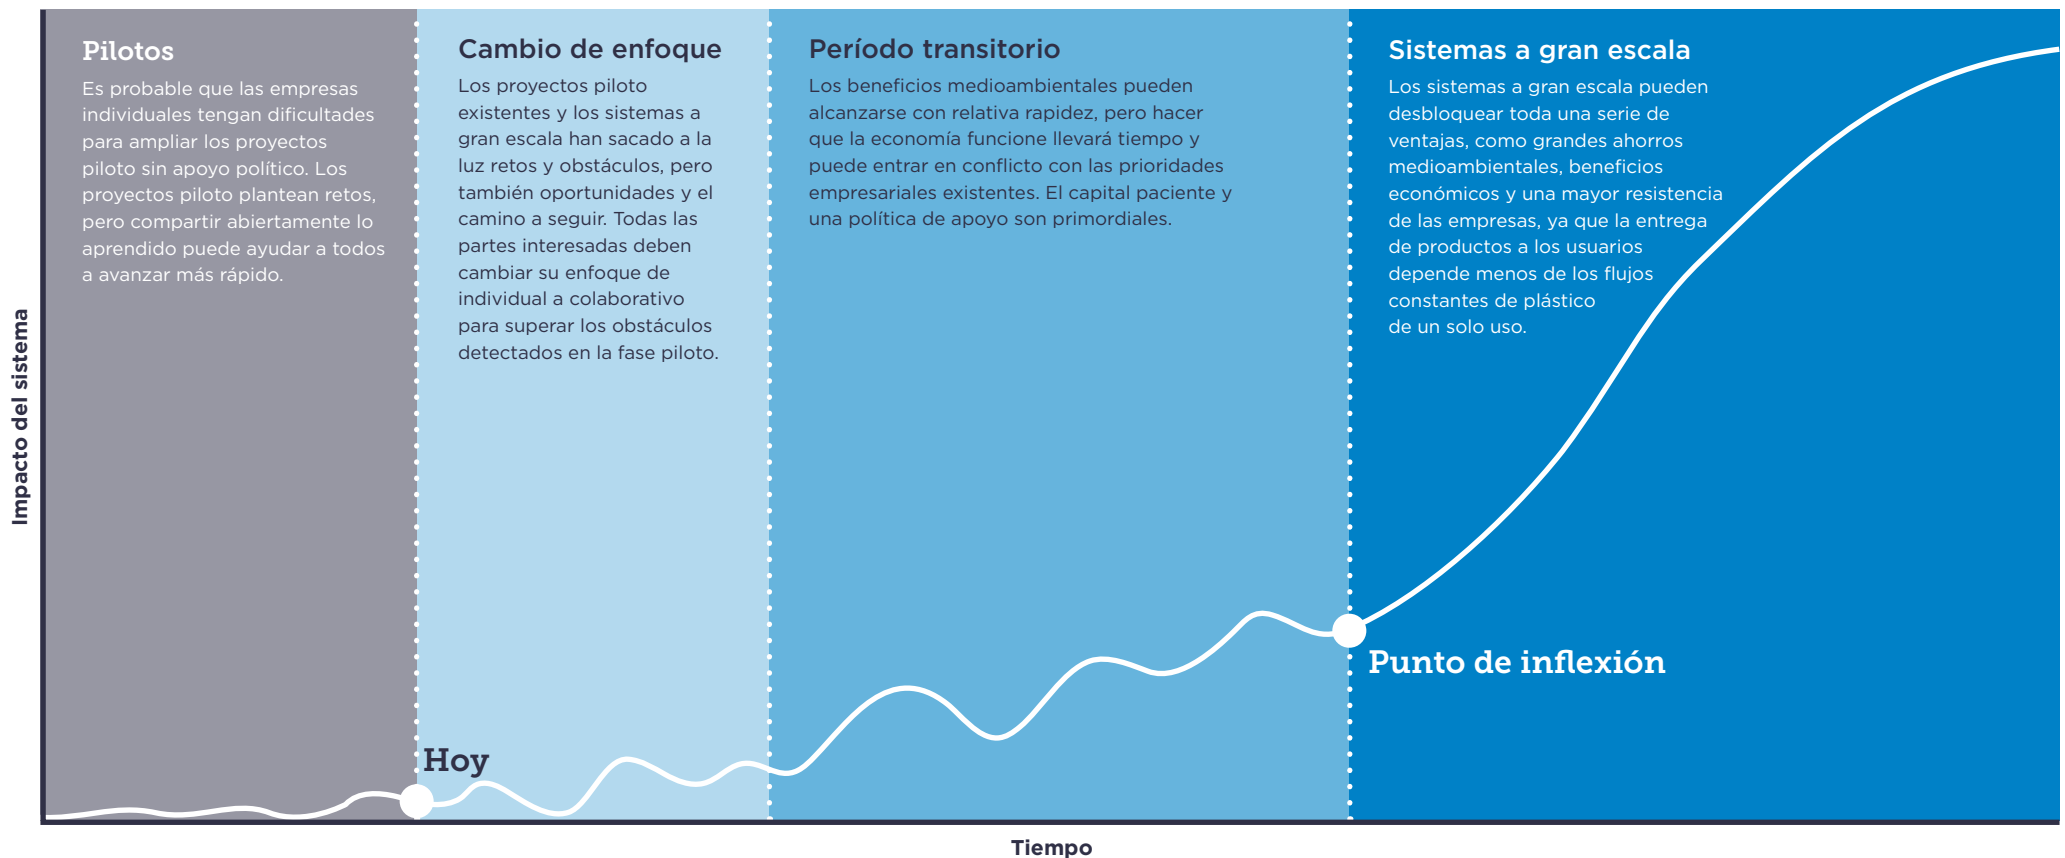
Pilotos
Es probable que las empresas individuales tengan dificultades para ampliar los proyectos piloto sin apoyo político. Los proyectos piloto plantean retos, pero compartir abiertamente lo aprendido puede ayudar a todos a avanzar más rápido.

Cambio de enfoque
Los proyectos piloto existentes y los sistemas a gran escala han sacado a la luz retos y obstáculos, pero también oportunidades y el camino a seguir. Todas las partes interesadas deben cambiar su enfoque de individual a colaborativo para superar los obstáculos detectados en la fase piloto.

Período transitorio
Los beneficios medioambientales pueden alcanzarse con relativa rapidez, pero hacer que la economía funcione llevará tiempo y puede entrar en conflicto con las prioridades empresariales existentes. El capital paciente y una política de apoyo son primordiales.

Sistemas a gran escala
Los sistemas a gran escala pueden desbloquear toda una serie de ventajas, como grandes ahorros medioambientales, beneficios económicos y una mayor resistencia de las empresas, ya que la entrega de productos a los usuarios depende menos de los flujos constantes de plástico de un solo uso.

Hoy

Punto de inflexión

Impacto del sistema

Tiempo